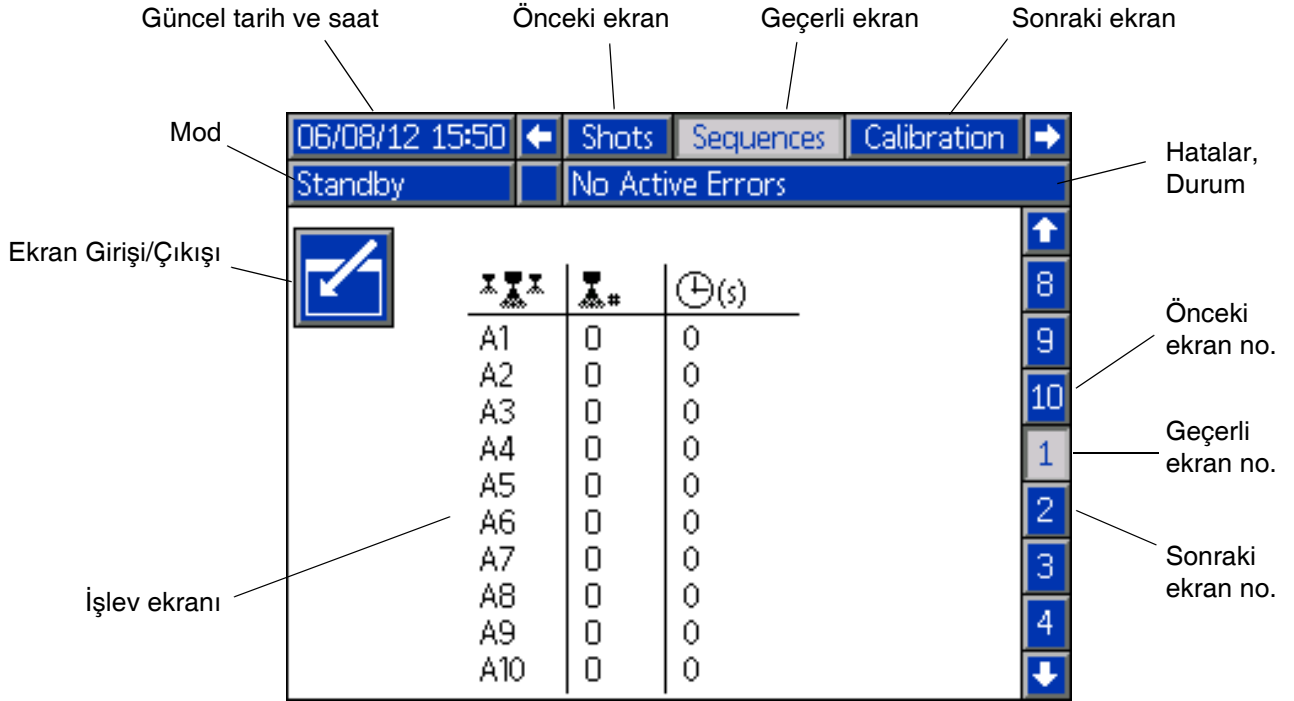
Güncel tarih ve saat
Önceki ekran
Geçerli ekran
Sonraki ekran

Mod
06/08/12 15:50
Shots
Sequences
Calibration
Standby
No Active Errors
Hatalar, Durum

Ekran Girişi/Çıkışı

| | | (s) |
|---|---|---|
| A1 | 0 | 0 |
| A2 | 0 | 0 |
| A3 | 0 | 0 |
| A4 | 0 | 0 |
| A5 | 0 | 0 |
| A6 | 0 | 0 |
| A7 | 0 | 0 |
| A8 | 0 | 0 |
| A9 | 0 | 0 |
| A10 | 0 | 0 |

8
9
10
1
2
3
4

Önceki ekran no.
Geçerli ekran no.
Sonraki ekran no.

İşlev ekranı